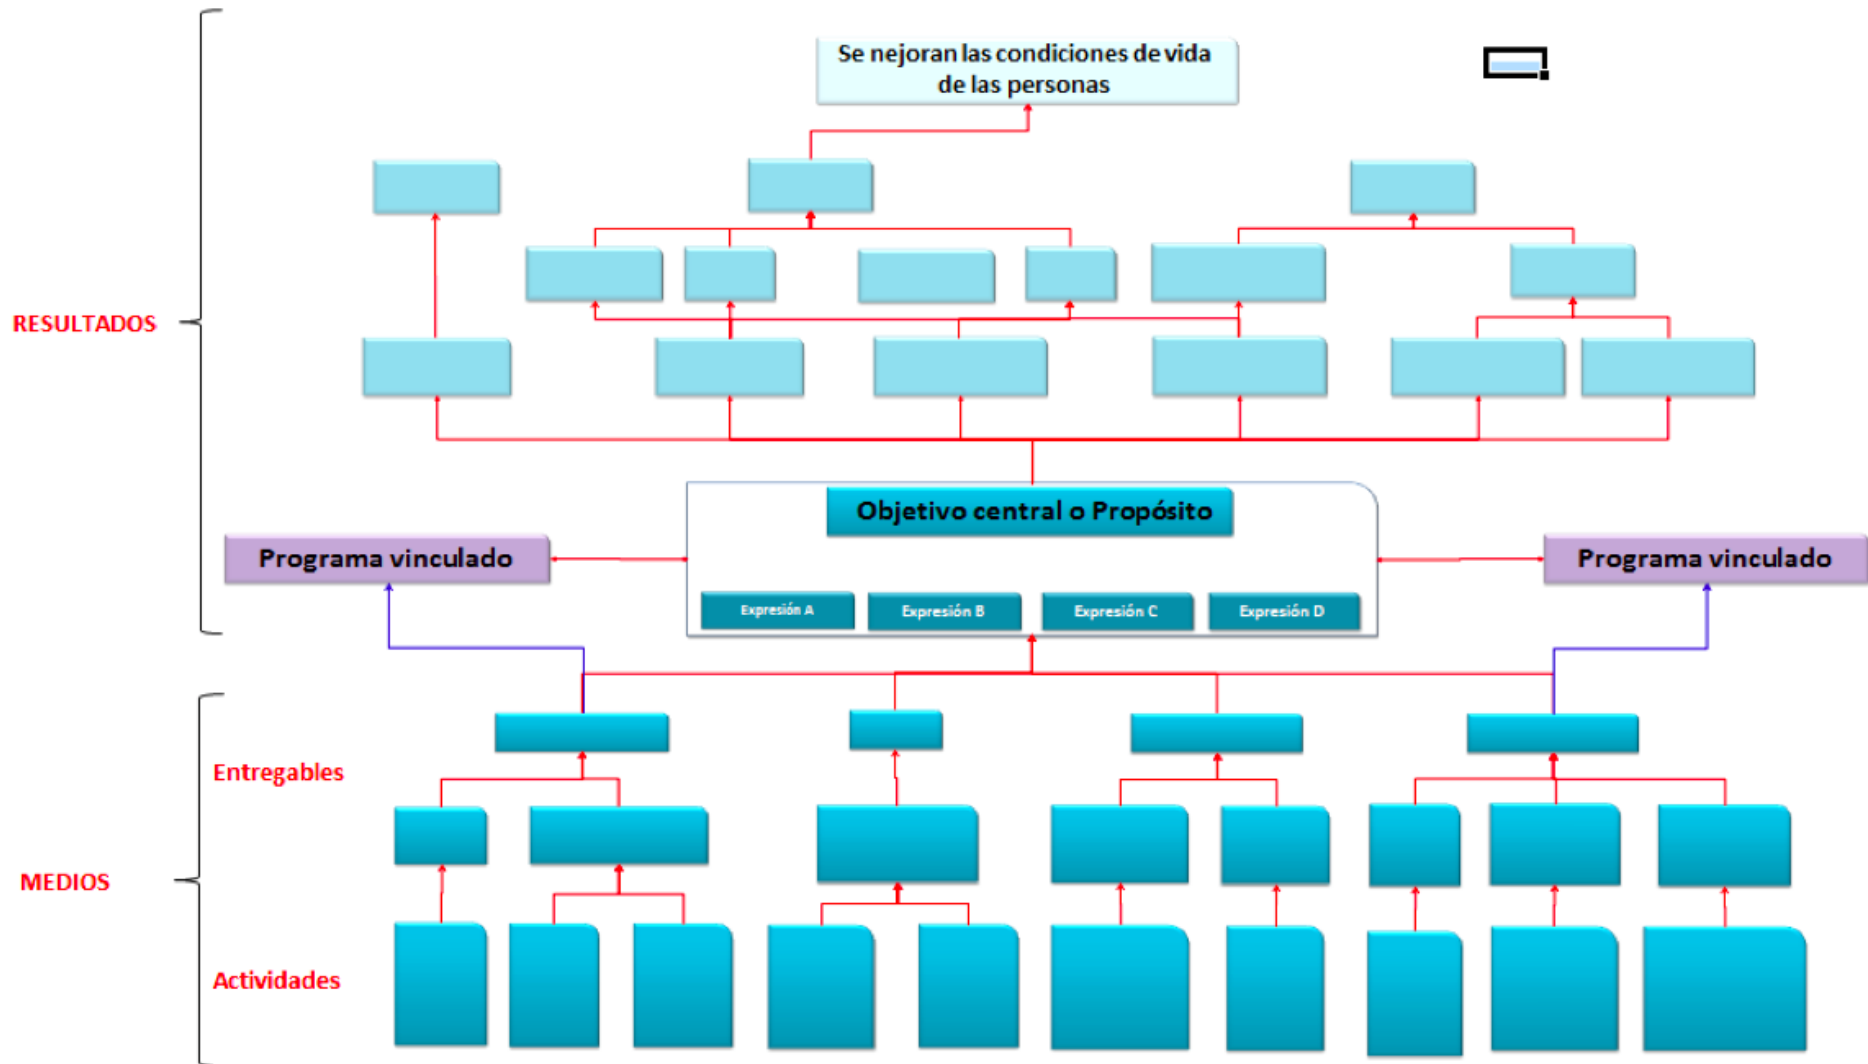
Se nejoran las condiciones de vida de las personas

RESULTADOS

Objetivo central o Propósito

Programa vinculado

Programa vinculado

Expresión A

Expresión B

Expresión C

Expresión D

Entregables

MEDIOS

Actividades